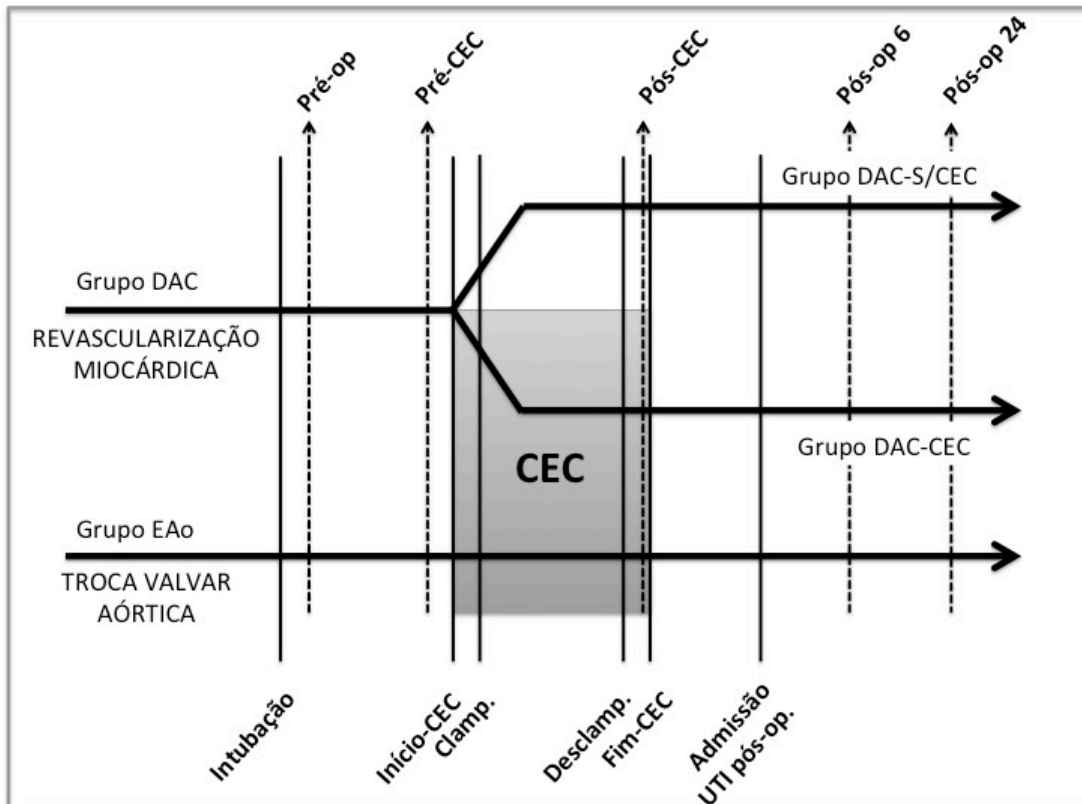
Pré-op

Pré-CEC

Pós-CEC

Pós-op 6

Pós-op 24

Grupo DAC-S/CEC

Grupo DAC

REVASCULARIZAÇÃO MIOCÁRDICA

CEC

Grupo DAC-CEC

Grupo EAo

TROCA VALVAR AÓRTICA

Intubação

Início-CEC

Clamp.

Desclamp.

Fim-CEC

Admissão UTI pós-op.